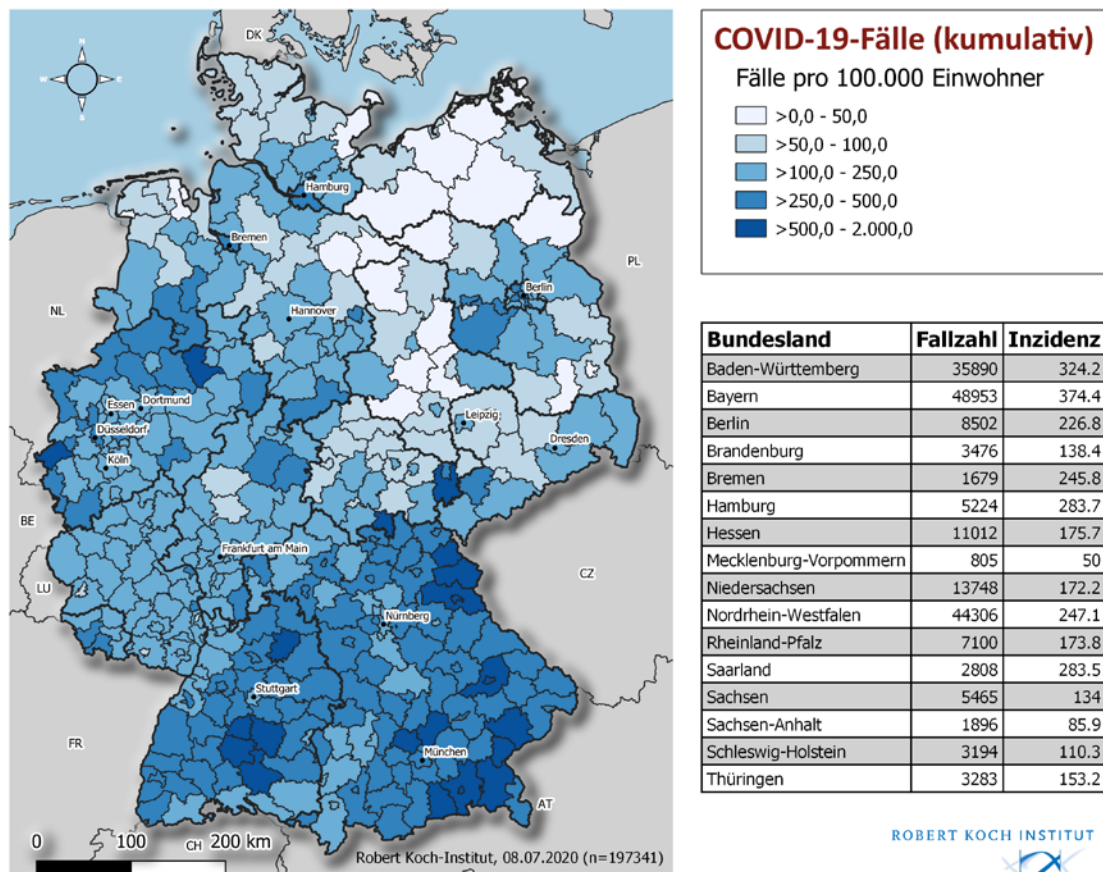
N
W
E
S
DK
Hamburg
Bremen
PL
Berlin
NL
Hannover
Essen
Dortmund
Düsseldorf
Köln
Leipzig
Dresden
BE
Frankfurt am Main
CZ
LU
Nürnberg
Stuttgart
FR
München
AT
0
100
200 km
CH
Robert Koch-Institut, 08.07.2020 (n=197341)

COVID-19-Fälle (kumulativ)
Fälle pro 100.000 Einwohner
>0,0 - 50,0
>50,0 - 100,0
>100,0 - 250,0
>250,0 - 500,0
>500,0 - 2.000,0

| Bundesland | Fallzahl | Inzidenz |
|---|---|---|
| Baden-Württemberg | 35890 | 324.2 |
| Bayern | 48953 | 374.4 |
| Berlin | 8502 | 226.8 |
| Brandenburg | 3476 | 138.4 |
| Bremen | 1679 | 245.8 |
| Hamburg | 5224 | 283.7 |
| Hessen | 11012 | 175.7 |
| Mecklenburg-Vorpommern | 805 | 50 |
| Niedersachsen | 13748 | 172.2 |
| Nordrhein-Westfalen | 44306 | 247.1 |
| Rheinland-Pfalz | 7100 | 173.8 |
| Saarland | 2808 | 283.5 |
| Sachsen | 5465 | 134 |
| Sachsen-Anhalt | 1896 | 85.9 |
| Schleswig-Holstein | 3194 | 110.3 |
| Thüringen | 3283 | 153.2 |

ROBERT KOCH INSTITUT